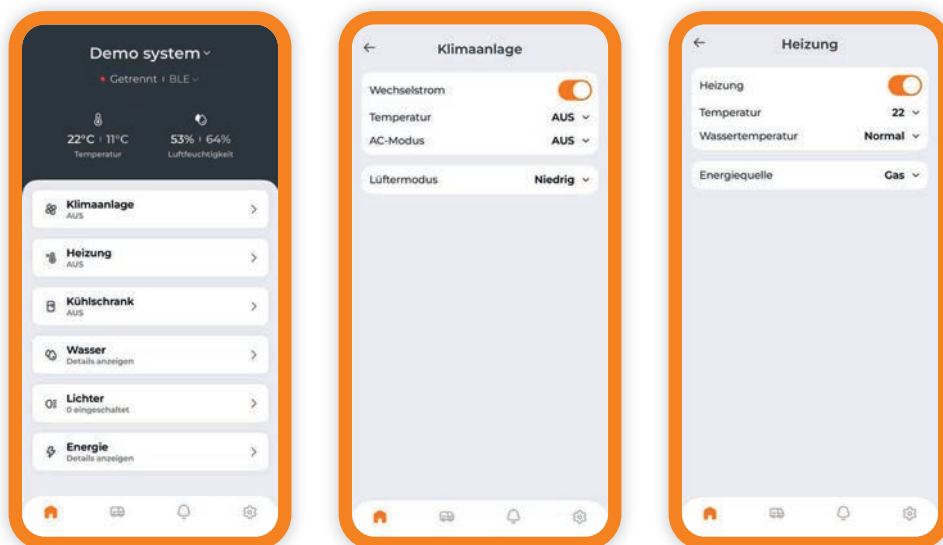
Demo system

Getrennt | BLE

22°C | 11°C
Temperatur

53% | 64%
Luftfeuchtigkeit

Klimaanlage
AUS

Heizung
AUS

Kühlschrank
AUS

Wasser
Details anzeigen

Lichter
0 eingeschaltet

Energie
Details anzeigen

Klimaanlage

Wechselstrom

Temperatur AUS

AC-Modus AUS

Lüftermodus Niedrig

Heizung

Heizung

Temperatur 22

Wassertemperatur Normal

Energiequelle Gas